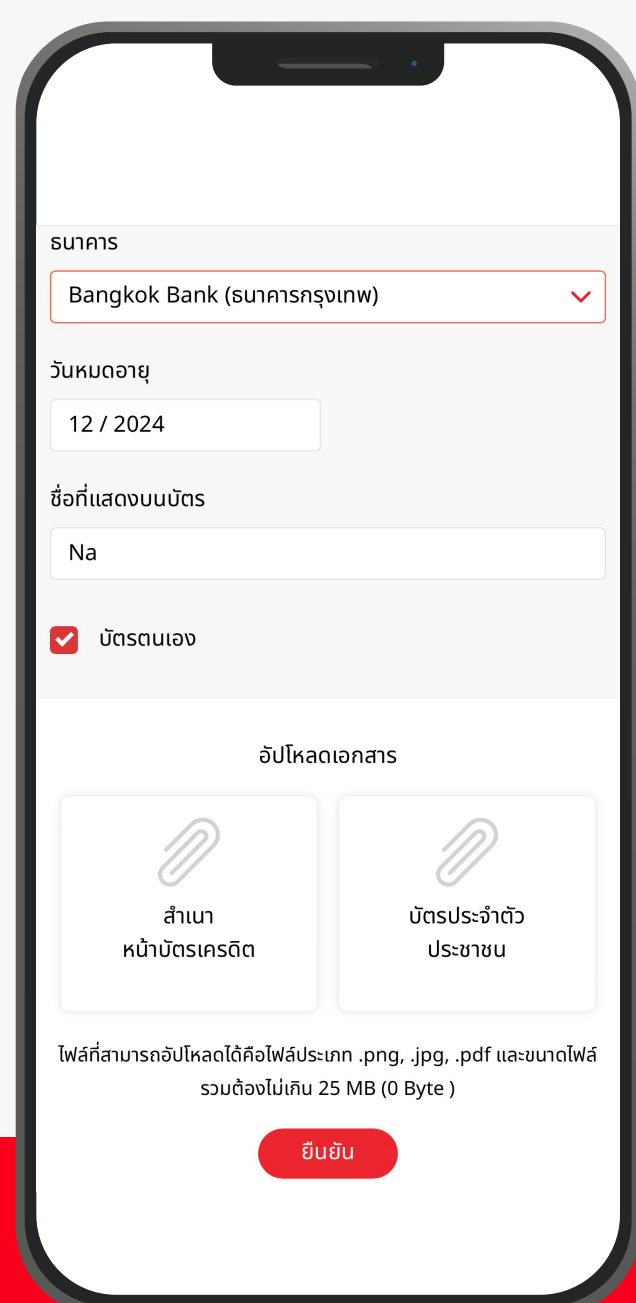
ธนาคาร

Bangkok Bank (ธนาคารกรุงเทพ)

วันหมดอายุ

12 / 2024

ชื่อที่แสดงบนบัตร

Na

บัตรตนเอง

อัปโหลดเอกสาร

สำเนา
หน้าบัตรเครดิต

บัตรประจำตัว
ประชาชน

ไฟล์ที่สามารถอัปโหลดได้คือไฟล์ประเภท .png, .jpg, .pdf และขนาดไฟล์รวมต้องไม่เกิน 25 MB (0 Byte )

ยืนยัน